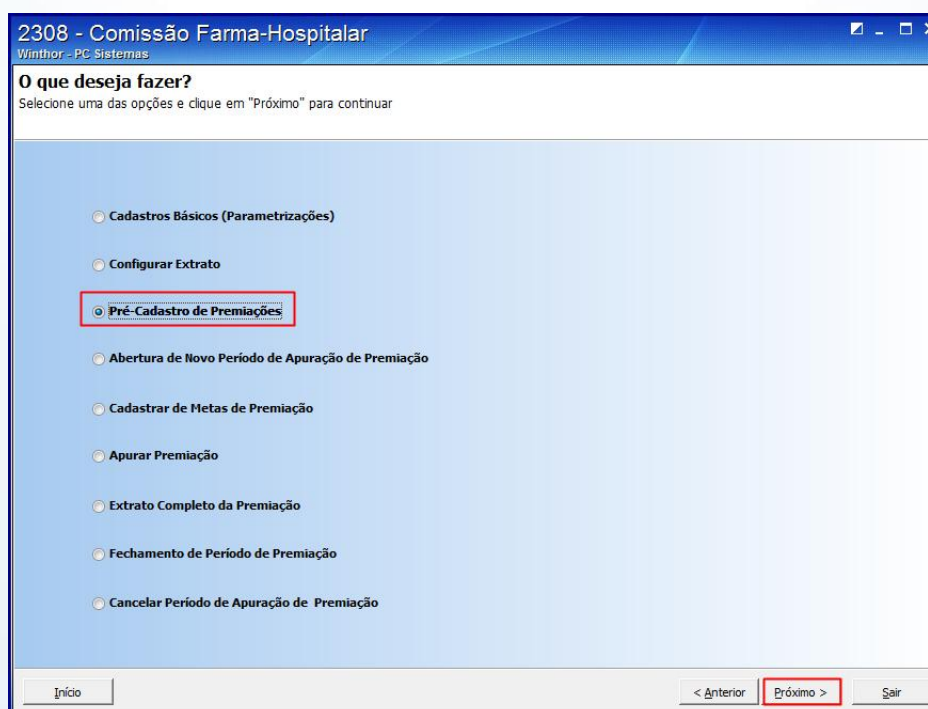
2308 - Comissão Farma-Hospitalar
Winthor - PC Sistemas

O que deseja fazer?
Selecione uma das opções e clique em "Próximo" para continuar

Cadastros Básicos (Parametrizações)

Configurar Extrato

Pré-Cadastro de Premiações

Abertura de Novo Período de Apuração de Premiação

Cadastrar de Metas de Premiação

Apurar Premiação

Extrato Completo da Premiação

Fechamento de Período de Premiação

Cancelar Período de Apuração de Premiação

Início

< Anterior

Próximo >

Sair